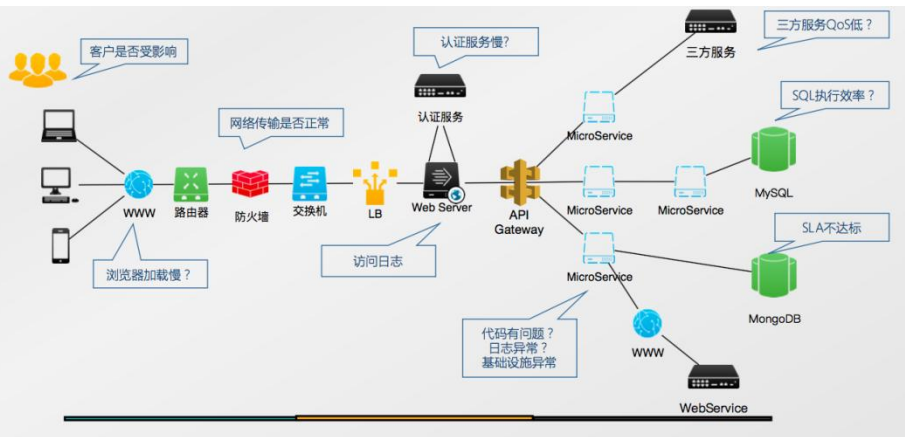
客户是否受影响

认证服务慢?

三方服务

三方服务QoS低?

SQL执行效率?

网络传输是否正常

认证服务

MicroService

WWW

路由器

防火墙

交换机

LB

Web Server

API Gateway

MicroService

MicroService

MySQL

SLA不达标

访问日志

MicroService

浏览器加载慢?

MongoDB

代码有问题?
日志异常?
基础设施异常

WWW

WebService